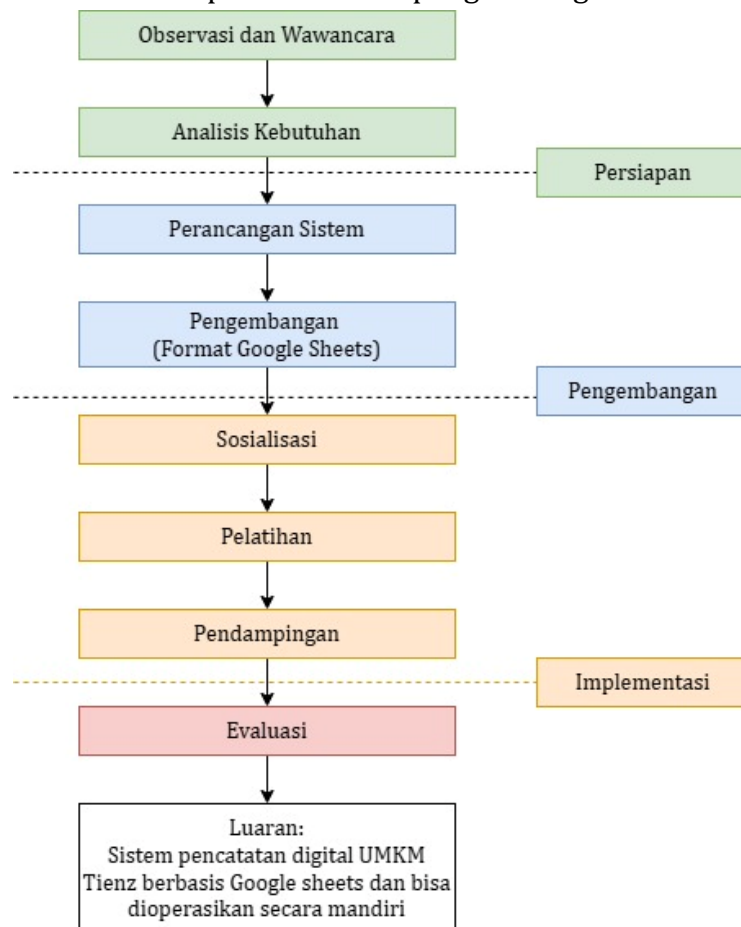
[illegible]

Observasi dan Wawancara

Analisis Kebutuhan

Persiapan

Perancangan Sistem

Pengembangan (Format Google Sheets)

Pengembangan

Sosialisasi

Pelatihan

Pendampingan

Implementasi

Evaluasi

Luaran:
Sistem pencatatan digital UMKM Tienz berbasis Google sheets dan bisa dioperasikan secara mandiri